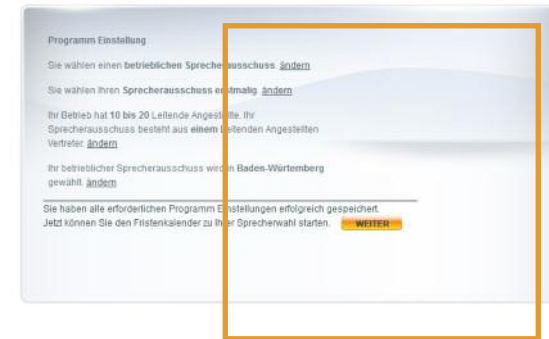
Programm Einstellung

Sie wählen einen betrieblichen Sprecherausschuss. ändern

Sie wählen Ihren Sprecherausschuss erstmalig. ändern

Ihr Betrieb hat 10 bis 20 Leitende Angestellte. Ihr Sprecherausschuss besteht aus einem Leitenden Angestellten Vertreter. ändern

Ihr betrieblicher Sprecherausschuss wird in Baden-Würtemberg gewählt. ändern

Sie haben alle erforderlichen Programm Einstellungen erfolgreich gespeichert. Jetzt können Sie den Fristenkalender zu Ihrer Sprecherwahl starten.

WEITER